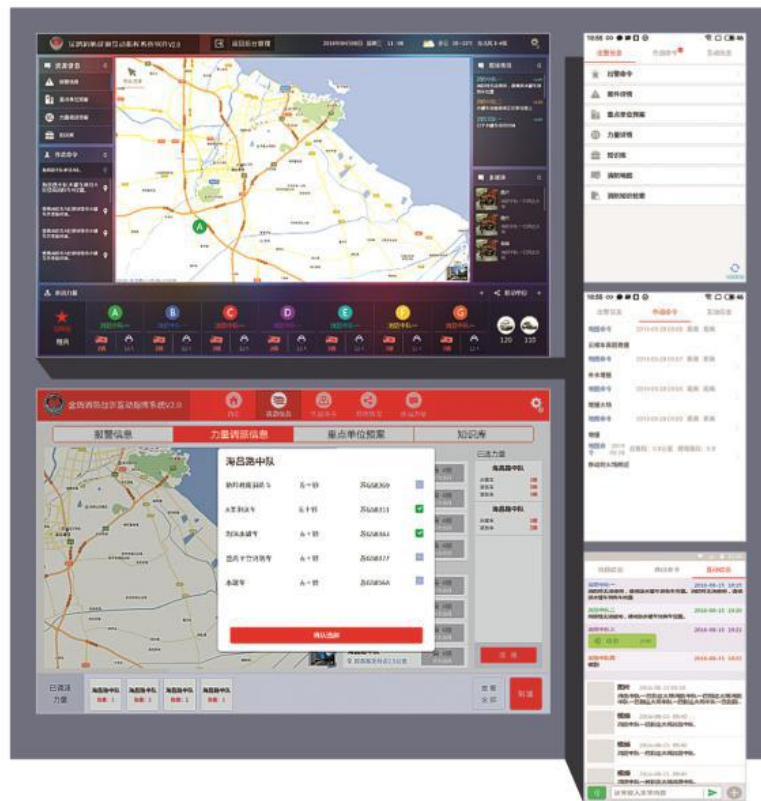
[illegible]V2.0

返回后台管理

资源查询

任务命令

参战力量

120 110

全员消防指挥调度系统V2.0

报警信息

力量调派信息

重点单位预案

知识库

海昌路中队

已选力量

确认选择

已调派力量

海昌路中队

调派

10:58

报警信息

重点单位预案

力量详情

知识库

调度地图

消防知识前要